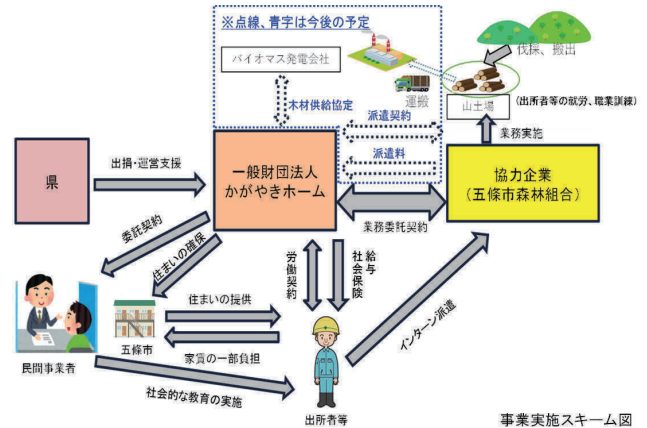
※点線、青字は今後の予定

バイオマス発電会社

伐採、搬出

運搬

山土場

（出所者等の就労、職業訓練）

木材供給協定

派遣契約

派遣料

業務実施

県

出捐・運営支援

一般財団法人
かがやきホーム

協力企業
（五條市森林組合）

業務委託契約

委託契約

住まいの確保

労働契約

給与
社会保険

住まいの提供

五條市

家賃の一部負担

インターン派遣

民間事業者

社会的な教育の実施

出所者等

事業実施スキーム図